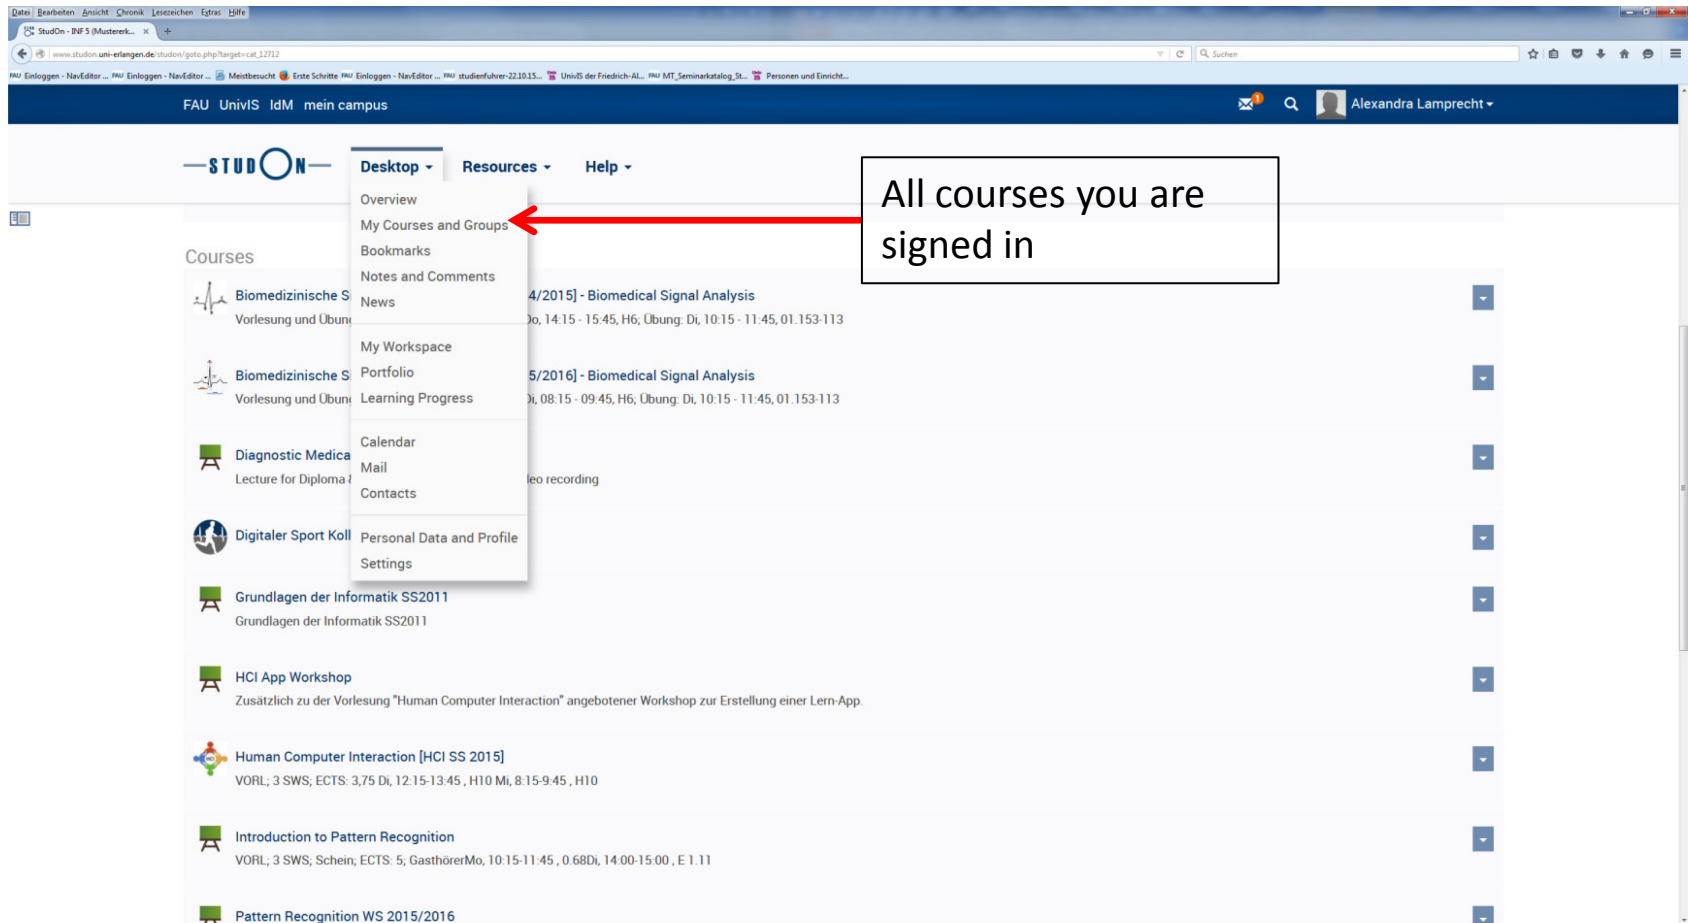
Datei Bearbeiten Ansicht Chronik Lesezeichen Extras Hilfe

StudOn - INF 5 (Musterer... × +

www.studon.uni-erlangen.de/studon/goto.php?target=cat_12712

Suchen

Einloggen - NavEditor ... Einloggen - NavEditor ... Meistbesucht Erste Schritte Einloggen - NavEditor ... studienfuhrer-22.10.15... UnivIS der Friedrich-Al... MT_Seminarkatalog_St... Personen und Einricht...

FAU UnivIS IdM mein campus

Alexandra Lamprecht

STUDON

Desktop Resources Help

Overview
My Courses and Groups
Bookmarks
Notes and Comments
News
My Workspace
Portfolio
Learning Progress
Calendar
Mail
Contacts
Personal Data and Profile
Settings

All courses you are signed in

Courses

Biomedizinische S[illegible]4/2015] - Biomedical Signal Analysis
Vorlesung und Übun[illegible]o, 14:15 - 15:45, H6; Übung: Di, 10:15 - 11:45, 01.153-113

Biomedizinische S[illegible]5/2016] - Biomedical Signal Analysis
Vorlesung und Übun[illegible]i, 08:15 - 09:45, H6; Übung: Di, 10:15 - 11:45, 01.153-113

Diagnostic Medica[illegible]
Lecture for Diploma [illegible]eo recording

Digitaler Sport Koll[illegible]

Grundlagen der Informatik SS2011
Grundlagen der Informatik SS2011

HCI App Workshop
Zusätzlich zu der Vorlesung "Human Computer Interaction" angebotener Workshop zur Erstellung einer Lern-App.

Human Computer Interaction [HCI SS 2015]
VORL; 3 SWS; ECTS: 3,75 Di, 12:15-13:45 , H10 Mi, 8:15-9:45 , H10

Introduction to Pattern Recognition
VORL; 3 SWS; Schein; ECTS: 5; GasthörerMo, 10:15-11:45 , 0.68Di, 14:00-15:00 , E 1.11

Pattern Recognition WS 2015/2016